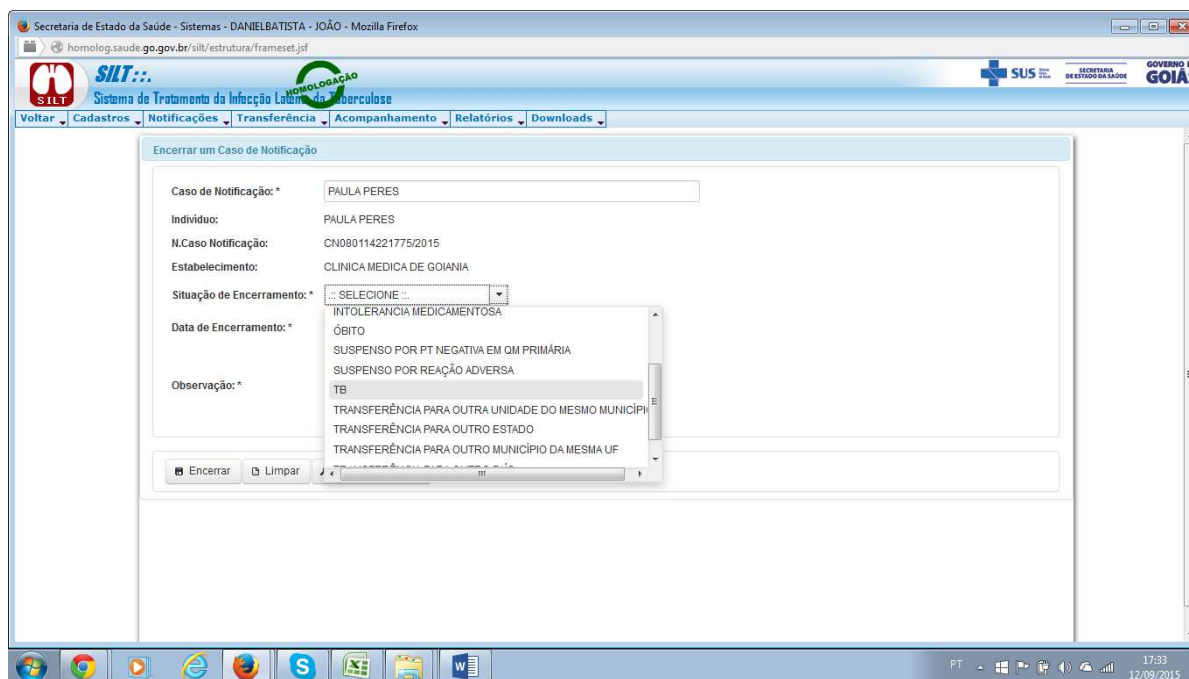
Secretaria de Estado da Saúde - Sistemas - DANIELBATISTA - JOÃO - Mozilla Firefox

homolog.saude.go.gov.br/silt/estrutura/frameset.jsf

SILT :.

SILT

HOMOLOGAÇÃO

Sistema de Tratamento da Infecção Latente da Tuberculose

SUS

SECRETARIA DE ESTADO DA SAÚDE

GOVERNO DE GOIÁS

Voltar Cadastros Notificações Transferência Acompanhamento Relatórios Downloads

Encerrar um Caso de Notificação

Caso de Notificação: * PAULA PERES

Individuo: PAULA PERES

N.Caso Notificação: CN080114221775/2015

Estabelecimento: CLINICA MEDICA DE GOIANIA

Situação de Encerramento: * :: SELECIONE ::

Data de Encerramento: *

Observação: *

INTOLERANCIA MEDICAMENTOSA
ÓBITO
SUSPENSO POR PT NEGATIVA EM QM PRIMÁRIA
SUSPENSO POR REAÇÃO ADVERSA
TB
TRANSFERÊNCIA PARA OUTRA UNIDADE DO MESMO MUNICÍPI
TRANSFERÊNCIA PARA OUTRO ESTADO
TRANSFERÊNCIA PARA OUTRO MUNICÍPIO DA MESMA UF
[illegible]

Encerrar Limpar

PT 17:33 12/09/2015